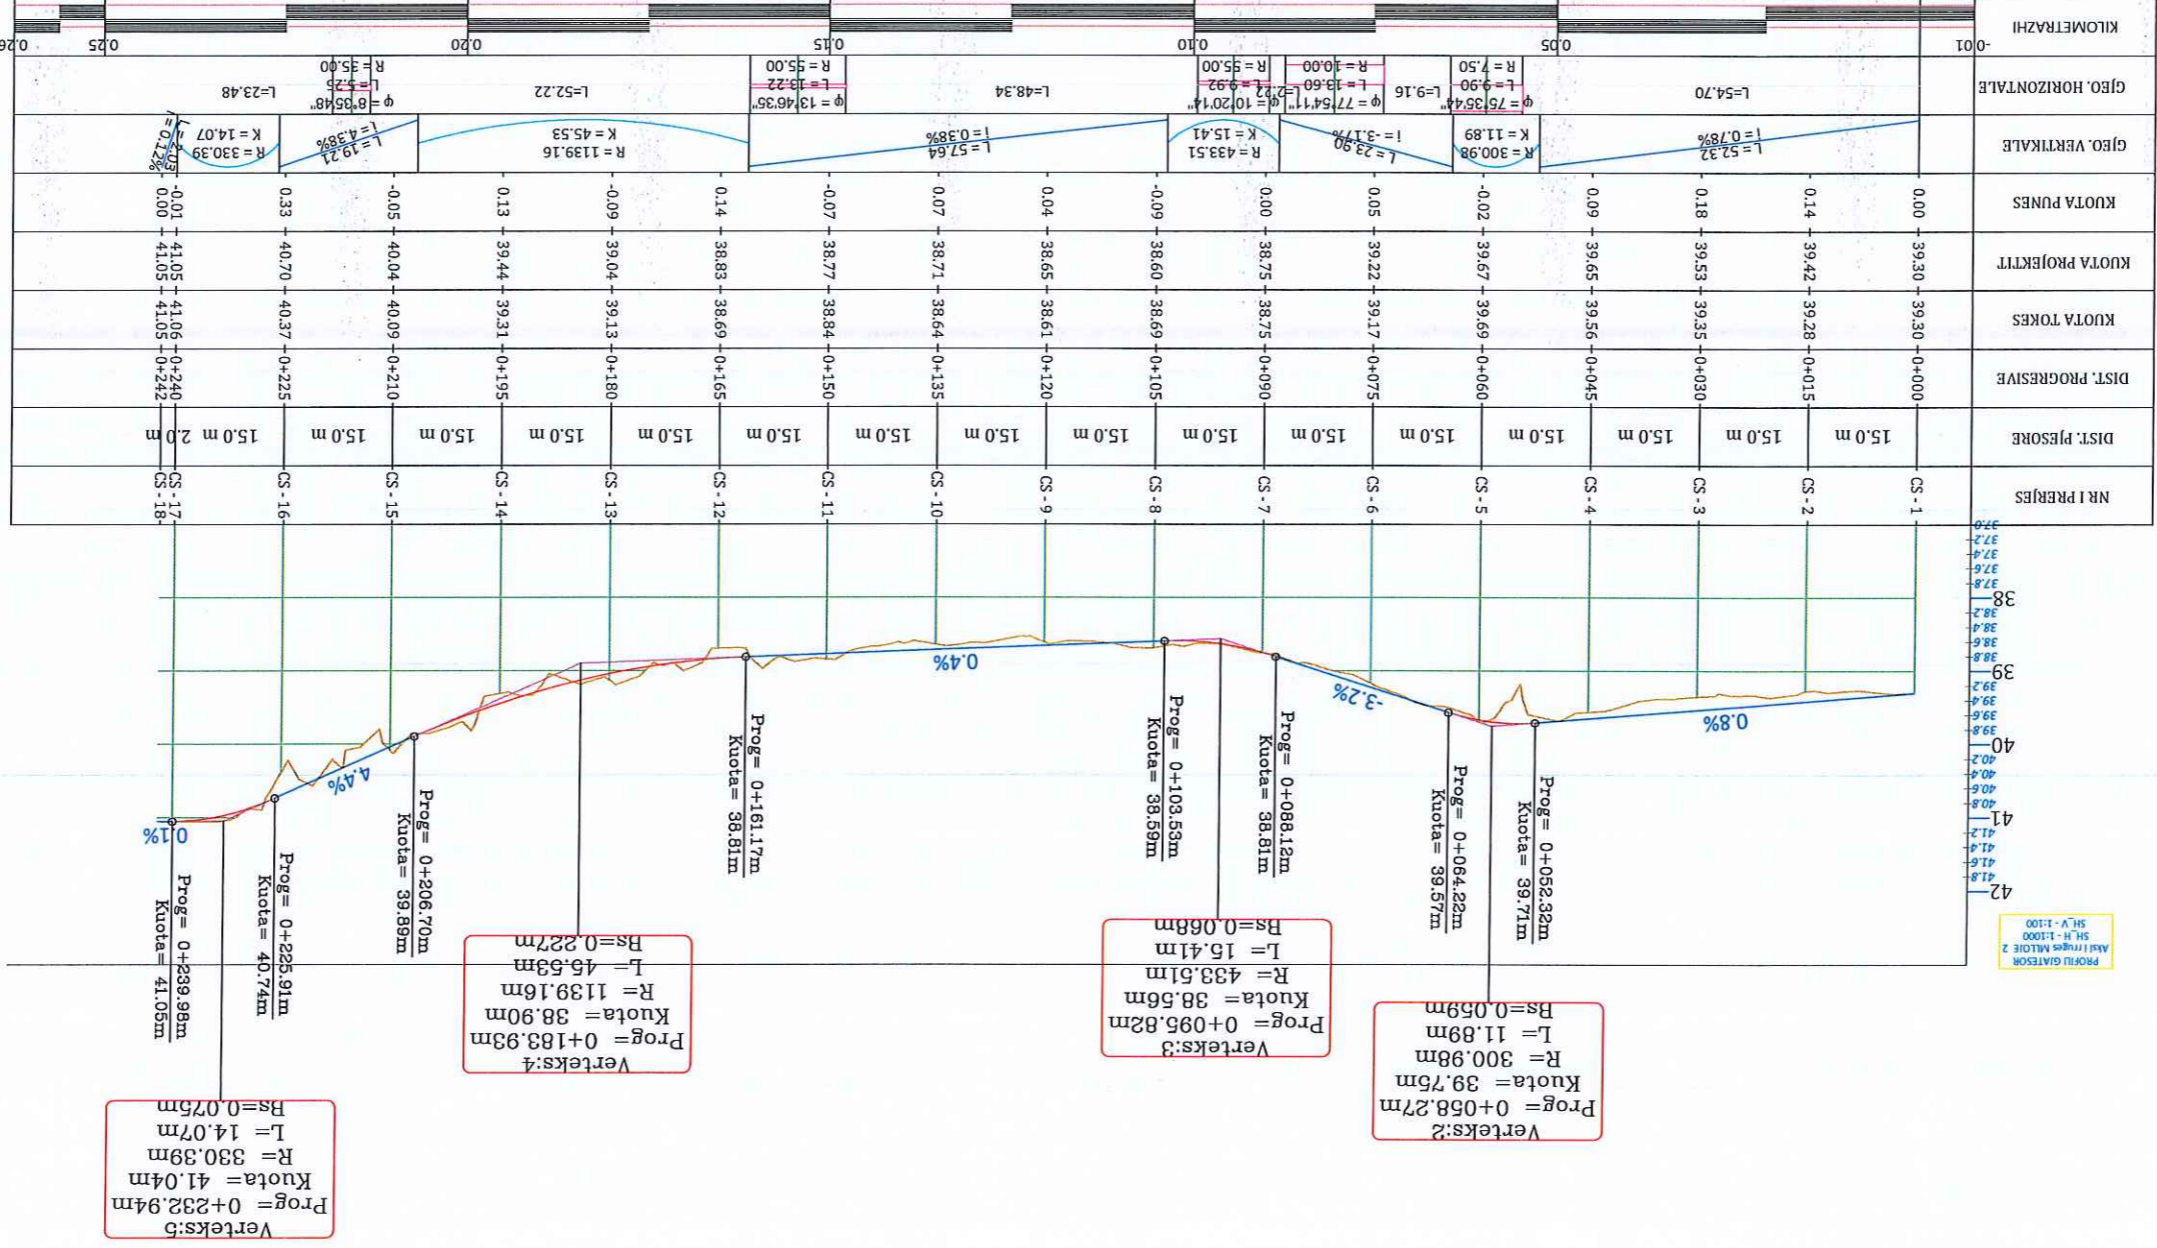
KILOMETRAZHI
-0.01
0.05
0.10
0.15
0.20
0.25
0.26

GJEO. HORIZONTALE
L=54.70
φ = 75°35'44"
L = 9.90
R = 7.50
L=9.16
φ = 77°54'11"
L = 13.60
R = 10.00
φ = 10°20'14"
L = 2.22
L = 9.92
R = 55.00
L=48.34
φ = 13°46'35"
L = 13.22
R = 55.00
L=52.22
φ = 8°05'48"
L = 5.25
R = 35.00
L=23.48

GJEO. VERTIKALE
L = 52.32
i = 0.78%
R = 300.98
K = 11.89
L = 23.90
i = -3.17%
R = 433.51
K = 15.41
L = 57.64
i = 0.38%
R = 1139.16
K = 45.53
L = 19.21
i = 4.38%
R = 330.39
K = 14.07
L = 0.12%

| NR I PRERJES | DIST. PJESORE | DIST. PROGRESIVE | KUOTA TOKES | KUOTA PROJEKTIT | KUOTA PUNES |
|---|---|---|---|---|---|
| CS - 1 | 15.0 m | 0+000 | 39.30 | 39.30 | 0.00 |
| CS - 2 | 15.0 m | 0+015 | 39.28 | 39.42 | 0.14 |
| CS - 3 | 15.0 m | 0+030 | 39.35 | 39.53 | 0.18 |
| CS - 4 | 15.0 m | 0+045 | 39.56 | 39.65 | 0.09 |
| CS - 5 | 15.0 m | 0+060 | 39.69 | 39.67 | -0.02 |
| CS - 6 | 15.0 m | 0+075 | 39.17 | 39.22 | 0.05 |
| CS - 7 | 15.0 m | 0+090 | 38.75 | 38.75 | 0.00 |
| CS - 8 | 15.0 m | 0+105 | 38.69 | 38.60 | -0.09 |
| CS - 9 | 15.0 m | 0+120 | 38.61 | 38.65 | 0.04 |
| CS - 10 | 15.0 m | 0+135 | 38.64 | 38.71 | 0.07 |
| CS - 11 | 15.0 m | 0+150 | 38.84 | 38.77 | -0.07 |
| CS - 12 | 15.0 m | 0+165 | 38.69 | 38.83 | 0.14 |
| CS - 13 | 15.0 m | 0+180 | 39.13 | 39.04 | -0.09 |
| CS - 14 | 15.0 m | 0+195 | 39.31 | 39.44 | 0.13 |
| CS - 15 | 15.0 m | 0+210 | 40.09 | 40.04 | -0.05 |
| CS - 16 | 15.0 m | 0+225 | 40.37 | 40.70 | 0.33 |
| CS - 17 | 2.0 m | 0+240 | 41.06 | 41.05 | -0.01 |
| CS - 18 | | 0+242 | 41.05 | 41.05 | 0.00 |

37.0
37.2
37.4
37.6
37.8
38
38.2
38.4
38.6
38.8
39
39.2
39.4
39.6
39.8
40
40.2
40.4
40.6
40.8
41
41.2
41.4
41.6
41.8
42

0.8%
-3.2%
0.4%
4.4%
0.1%

Prog= 0+052.32m
Kuota= 39.71m

Prog= 0+064.22m
Kuota= 39.57m

Prog= 0+088.12m
Kuota= 38.81m

Prog= 0+103.53m
Kuota= 38.59m

Prog= 0+161.17m
Kuota= 38.81m

Prog= 0+206.70m
Kuota= 39.89m

Prog= 0+225.91m
Kuota= 40.74m

Prog= 0+239.98m
Kuota= 41.05m

Verteks:2
Prog= 0+058.27m
Kuota= 39.75m
R= 300.98m
L= 11.89m
Bs=0.059m

Verteks:3
Prog= 0+095.82m
Kuota= 38.56m
R= 433.51m
L= 15.41m
Bs=0.068m

Verteks:4
Prog= 0+183.93m
Kuota= 38.90m
R= 1139.16m
L= 45.53m
Bs=0.227m

Verteks:5
Prog= 0+232.94m
Kuota= 41.04m
R= 330.39m
L= 14.07m
Bs=0.075m

PROFILI GJATESOR
Aksi i rruges MILOIE 2
SH_H - 1:1000
SH_V - 1:100